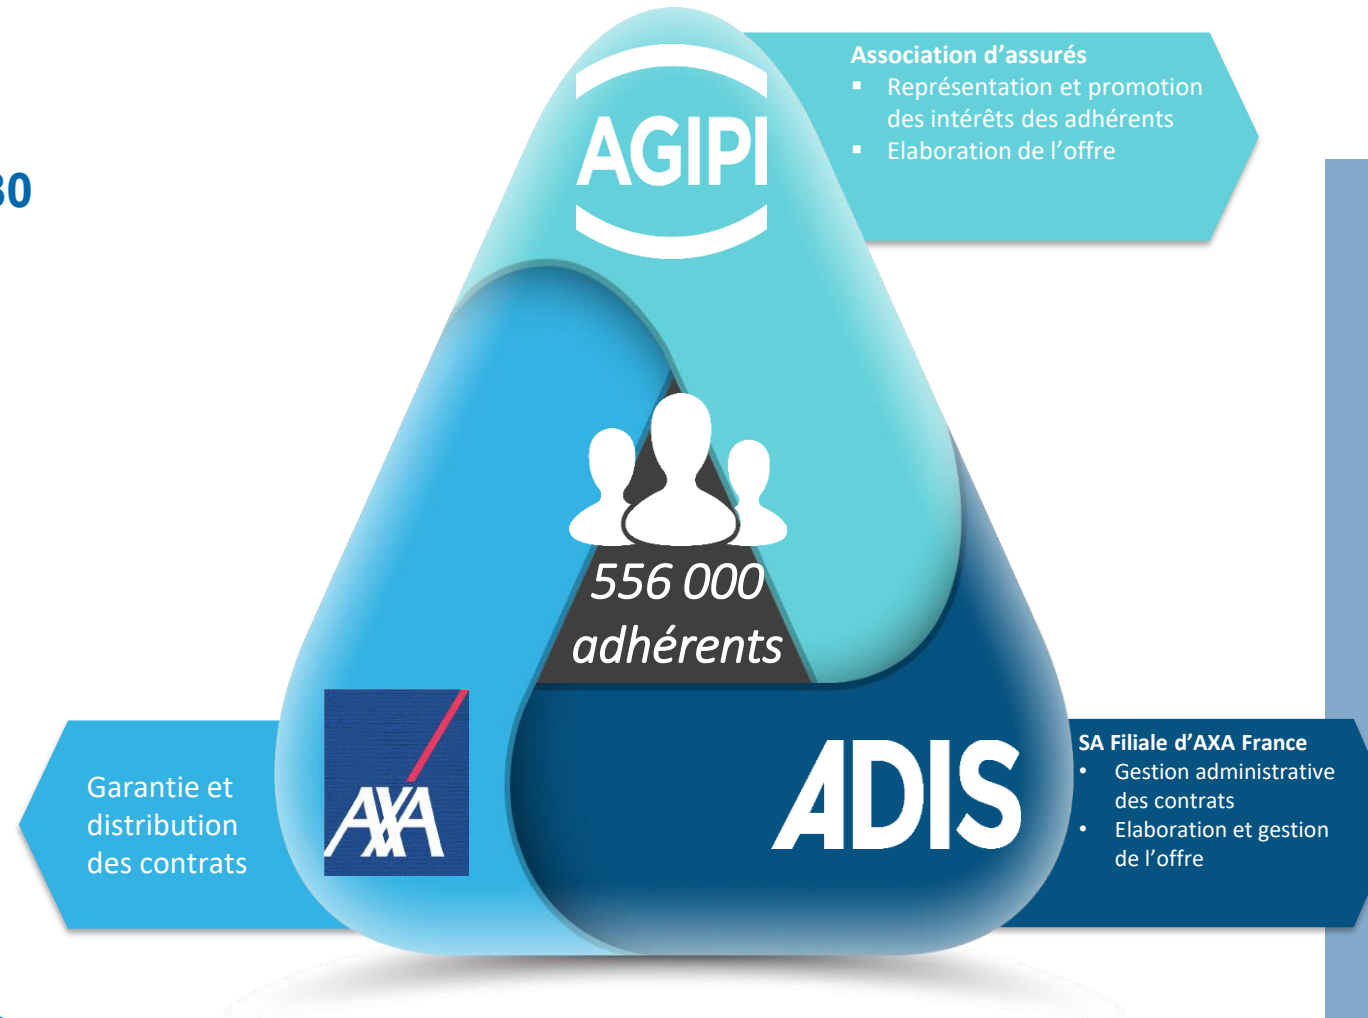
30

AGIPI

Association d'assurés
▪ Représentation et promotion des intérêts des adhérents
▪ Elaboration de l'offre

556 000 adhérents

AXA

Garantie et distribution des contrats

ADIS

SA Filiale d'AXA France
• Gestion administrative des contrats
• Elaboration et gestion de l'offre